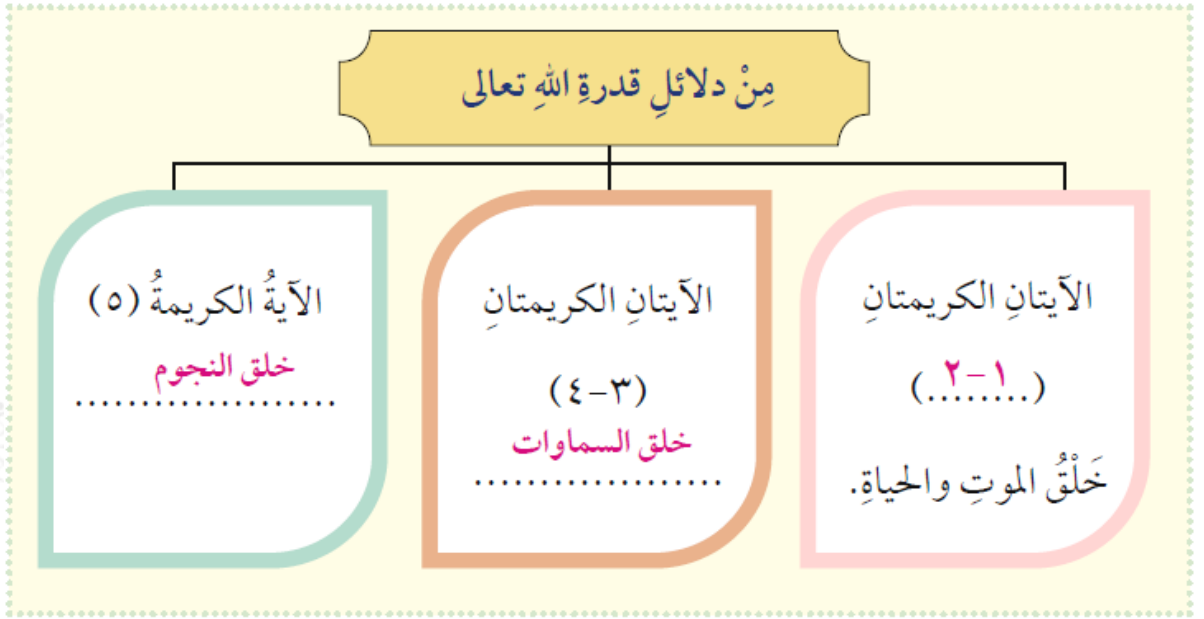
مِنْ دلائلِ قدرةِ اللهِ تعالى

الآيتانِ الكريمتانِ

(...١-٢...)

خَلْقُ الموتِ والحياةِ.

الآيتانِ الكريمتانِ

(٣-٤)

خلق السماوات

......................

الآيةُ الكريمةُ (٥)

خلق النجوم

......................